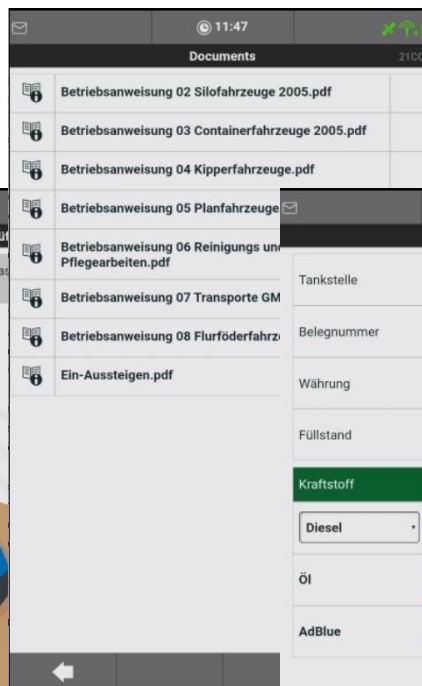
11:47

Documents

21C

Betriebsanweisung 02 Silofahrzeuge 2005.pdf

Betriebsanweisung 03 Containerfahrzeuge 2005.pdf

Betriebsanweisung 04 Kipperfahrzeuge.pdf

Betriebsanweisung 05 Planfahrzeuge

Betriebsanweisung 06 Reinigungs und Pflegearbeiten.pdf

Betriebsanweisung 07 Transporte GM

Betriebsanweisung 08 Flurföderfahrz

Ein-Aussteigen.pdf

Tankstelle

Belegnummer

Währung

Füllstand

Kraftstoff

Diesel

Öl

AdBlue